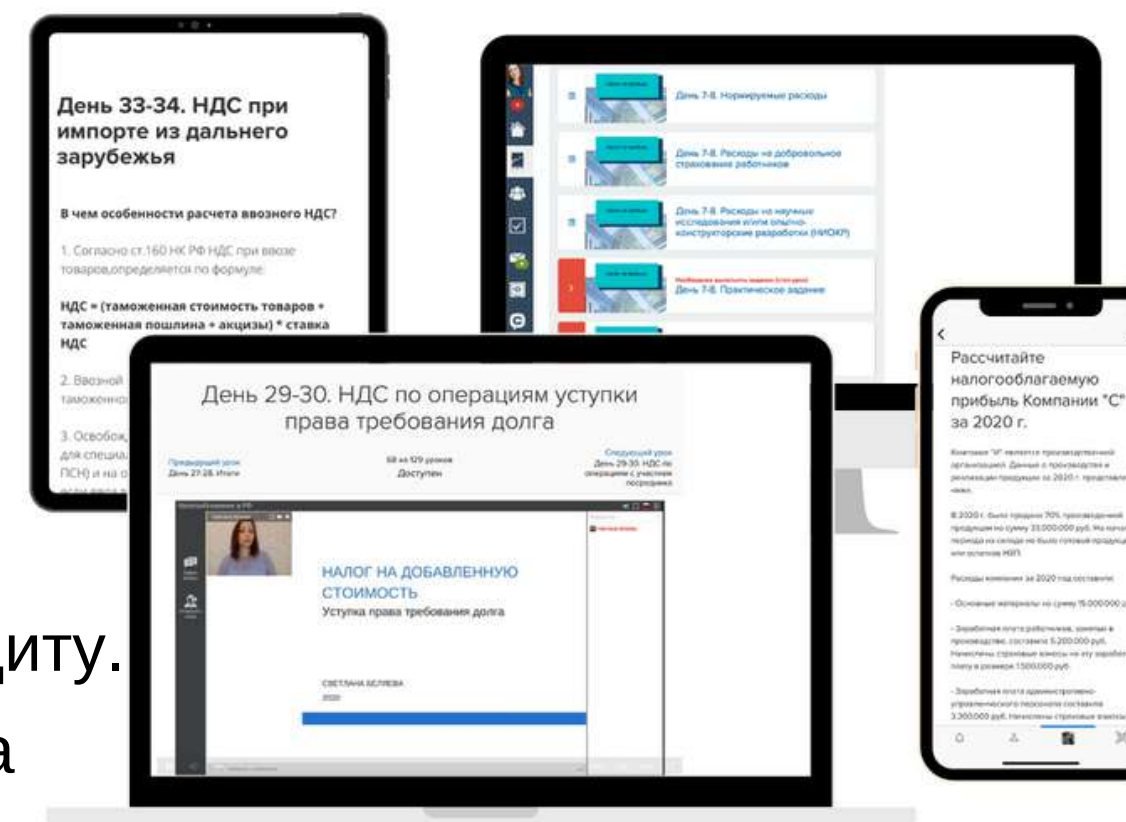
День 33-34. НДС при импорте из дальнего зарубежья

В чем особенности расчета ввозного НДС?

1. Согласно ст.160 НК РФ НДС при ввозе товаров,определяется по формуле:

НДС = (таможенная стоимость товаров + таможенная пошлина + акцизы) * ставка НДС

2. Ввозной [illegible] таможенно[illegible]

3. Освобож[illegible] для специа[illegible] ПСН) и на о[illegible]

День 7-8. Нормируемые расходы

День 7-8. Расходы на добровольное страхование работников

День 7-8. Расходы на научные исследования и/или опытно-конструкторские разработки (НИОКР)

День 7-8. Практическое задание

День 29-30. НДС по операциям уступки права требования долга

Предыдущий урок
День 27-28. Итоги

68 из 129 уроков
Доступен

Следующий урок
День 29-30. НДС по операциям с участием посредника

НАЛОГ НА ДОБАВЛЕННУЮ СТОИМОСТЬ
Уступка права требования долга

СВЕТЛАНА БЕЛЯЕВА
2020

Рассчитайте налогооблагаемую прибыль Компании "С" за 2020 г.

Компания "У" является производственной организацией. Данные о производстве и реализации продукции за 2020 г. представлены ниже.

В 2020 г. было продано 70% произведенной продукции на сумму 35.000.000 руб. На начало периода на складе не было готовой продукции или остатков НЗП.

Расходы компании за 2020 год составили:

- Основные материалы на сумму 15.000.000 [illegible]

- Заработная плата рабочих, занятых в производстве, составила 5.200.000 руб. Начислены страховые взносы на эту заработную плату в размере 1.500.000 руб.

- Заработная плата административно-управленческого персонала составила 3.300.000 руб. Начислены страховые взносы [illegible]

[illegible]иту.
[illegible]а